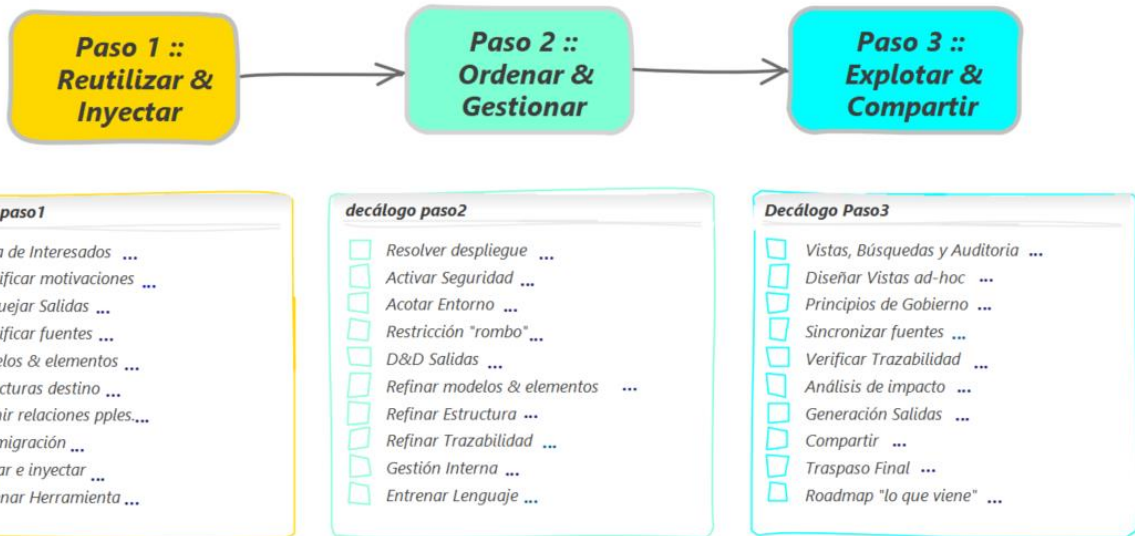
Paso 1 :: Reutilizar & Inyectar

Paso 2 :: Ordenar & Gestionar

Paso 3 :: Explotar & Compartir

paso1

a de Interesados ...
ificar motivaciones ...
uejar Salidas ...
ificar fuentes ...
elos & elementos ...
cturas destino ...
nir relaciones pples....
migración ...
ar e inyectar ...
nar Herramienta ...

decálogo paso2

Resolver despliegue ...
Activar Seguridad ...
Acotar Entorno ...
Restricción "rombo"...
D&D Salidas ...
Refinar modelos & elementos ...
Refinar Estructura ...
Refinar Trazabilidad ...
Gestión Interna ...
Entrenar Lenguaje ...

Decálogo Paso3

Vistas, Búsquedas y Auditoria ...
Diseñar Vistas ad-hoc ...
Principios de Gobierno ...
Sincronizar fuentes ...
Verificar Trazabilidad ...
Análisis de impacto ...
Generación Salidas ...
Compartir ...
Traspaso Final ...
Roadmap "lo que viene" ...